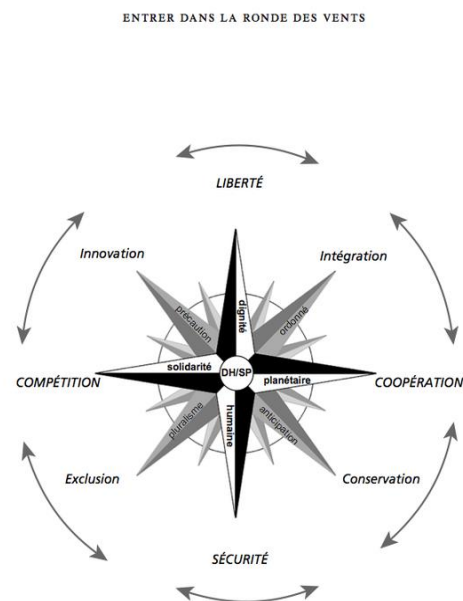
ENTRER DANS LA RONDE DES VENTS

LIBERTÉ

Innovation

Intégration

précaution

dignité

ordonné

COMPÉTITION

solidarité

DH/SP

planétaire

COOPÉRATION

pluralisme

humaine

anticipation

Exclusion

Conservation

SÉCURITÉ